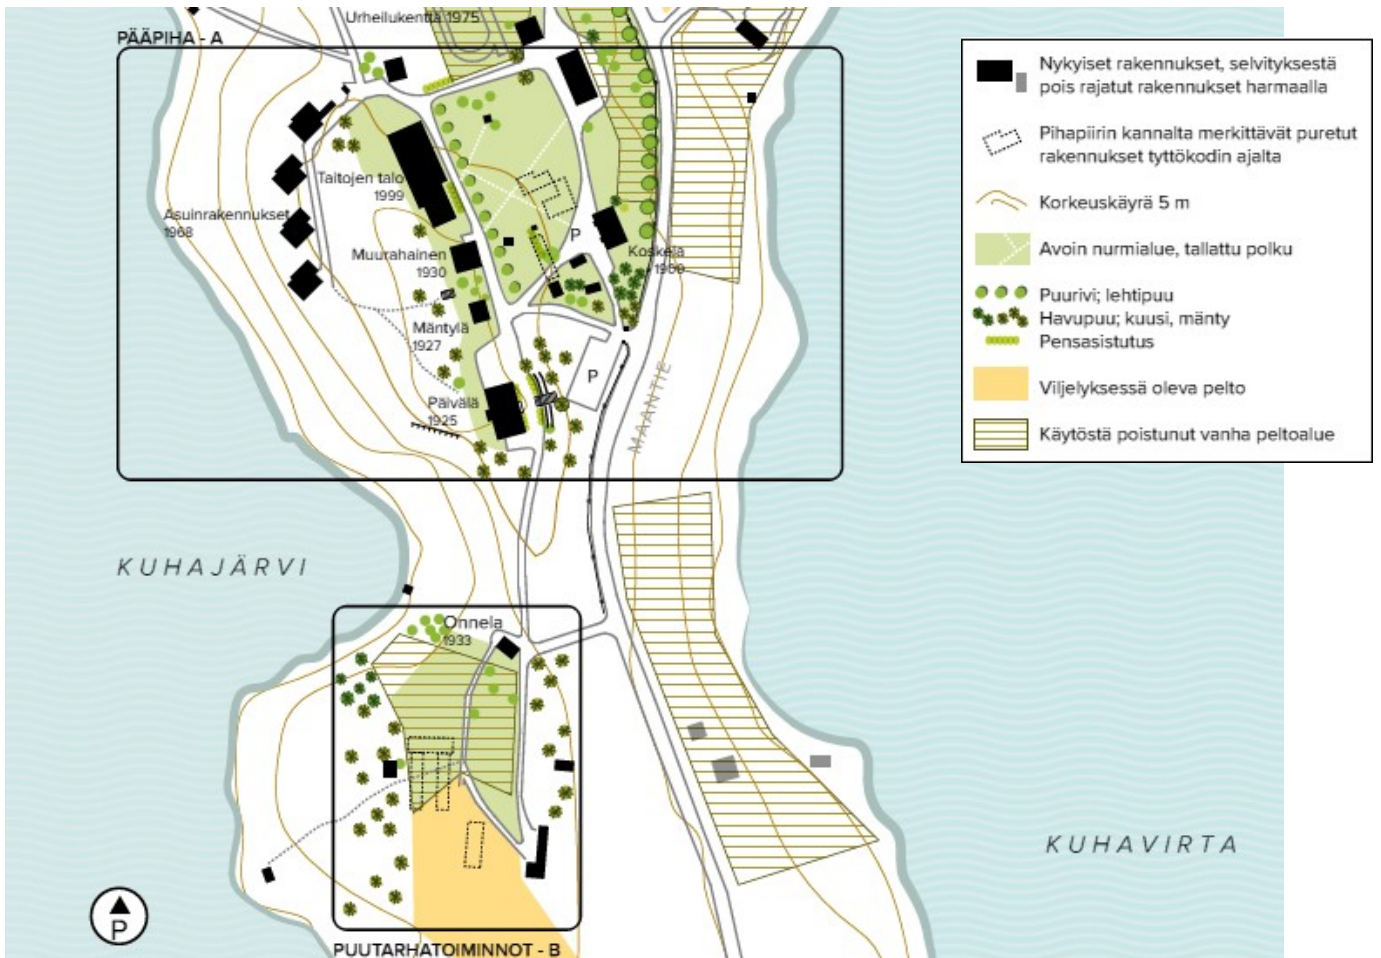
Urheilukenttä 1975
PÄÄPIHA - A
Taitojen talo
1999
Asuinrakennukset
1968
Muurahainen
1930
P
Koskela
1960
Mäntylä
1927
P
MAANTIE
Päivälä
1925
KUHAJÄRVI
Onnela
1933
KUHAVIRTA
P
PUUTARHATOIMINNOT - B

Nykyiset rakennukset, selvityksestä pois rajatut rakennukset harmaalla
Pihapiirin kannalta merkittävät puretut rakennukset tyttökodin ajalta
Korkeuskäyrä 5 m
Avoin nurmialue, tallattu polku
Puurivi; lehtipuu
Havupuu; kuusi, mänty
Pensasistutus
Viljelyksessä oleva pelto
Käytöstä poistunut vanha peltoalue